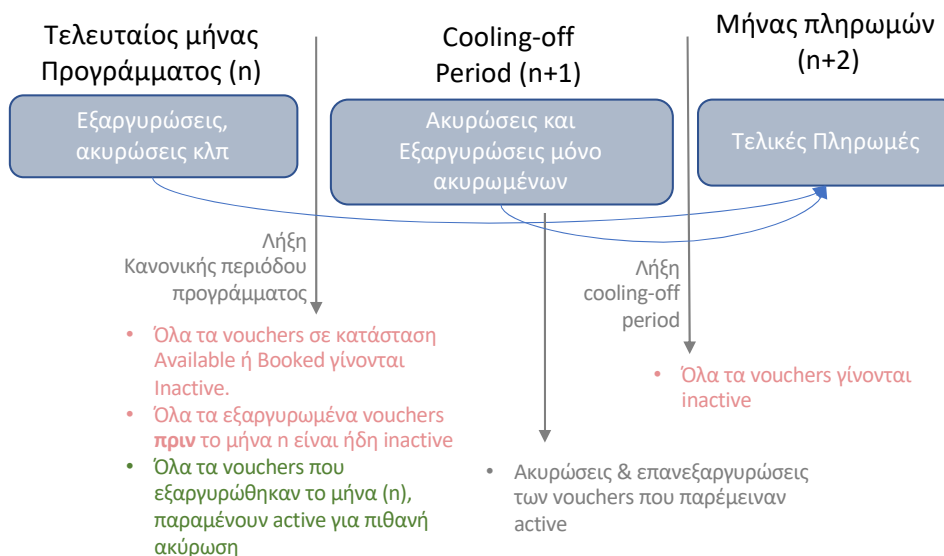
Τελευταίος μήνας Προγράμματος (n)

Cooling-off Period (n+1)

Μήνας πληρωμών (n+2)

Εξαργυρώσεις, ακυρώσεις κλπ

Ακυρώσεις και Εξαργυρώσεις μόνο ακυρωμένων

Τελικές Πληρωμές

Λήξη Κανονικής περιόδου προγράμματος

Λήξη cooling-off period

• Όλα τα vouchers σε κατάσταση Available ή Booked γίνονται Inactive.
• Όλα τα εξαργυρωμένα vouchers **πριν** το μήνα n είναι ήδη inactive
• Όλα τα vouchers που εξαργυρώθηκαν το μήνα (n), παραμένουν active για πιθανή ακύρωση

• Ακυρώσεις & επανεξαργυρώσεις των vouchers που παρέμειναν active

• Όλα τα vouchers γίνονται inactive